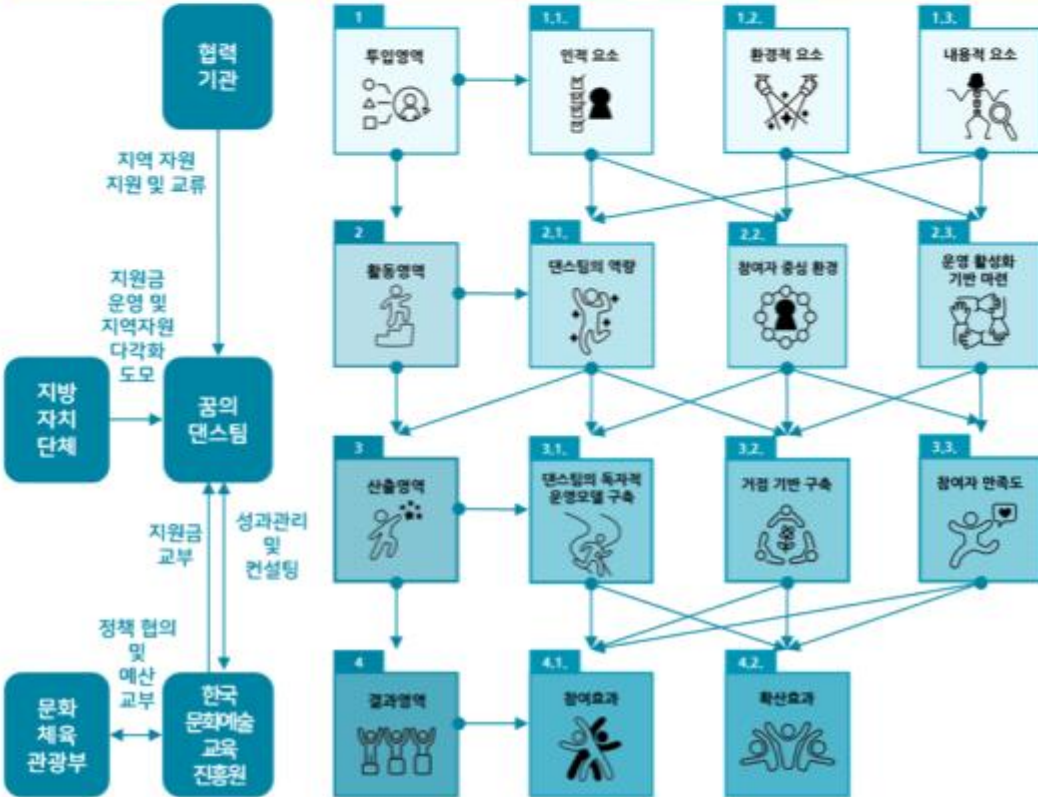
협력 기관

지역 자원 지원 및 교류

지원금 운영 및 지역자원 다각화 도모

지방 자치 단체

꿈의 댄스팀

지원금 교부

성과관리 및 컨설팅

정책 협의 및 예산 교부

문화 체육 관광부

한국 문화예술 교육 진흥원

1
투입영역

1.1.
인적 요소

1.2.
환경적 요소

1.3.
내용적 요소

2
활동영역

2.1.
댄스팀의 역량

2.2.
참여자 중심 환경

2.3.
운영 활성화 기반 마련

3
산출영역

3.1.
댄스팀의 독자적 운영모델 구축

3.2.
거점 기반 구축

3.3.
참여자 만족도

4
결과영역

4.1.
참여효과

4.2.
확산효과